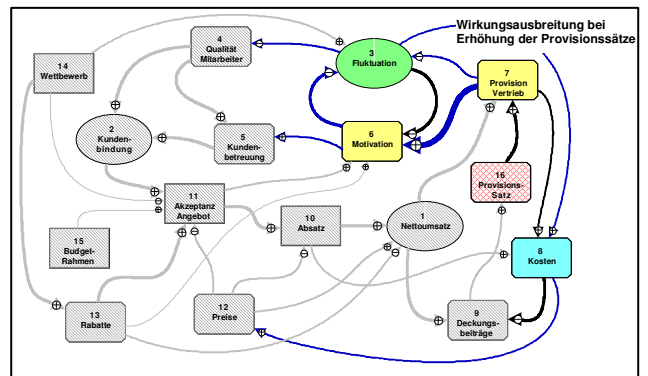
Wirkungsausbreitung bei Erhöhung der Provisionssätze

14
Wettbewerb

4
Qualität Mitarbeiter

3
Fluktuation

7
Provision Vertrieb

2
Kundenbindung

5
Kundenbetreuung

6
Motivation

16
Provisions-Satz

11
Akzeptanz Angebot

10
Absatz

1
Nettoumsatz

8
Kosten

15
Budget-Rahmen

13
Rabatte

12
Preise

9
Deckungsbeiträge